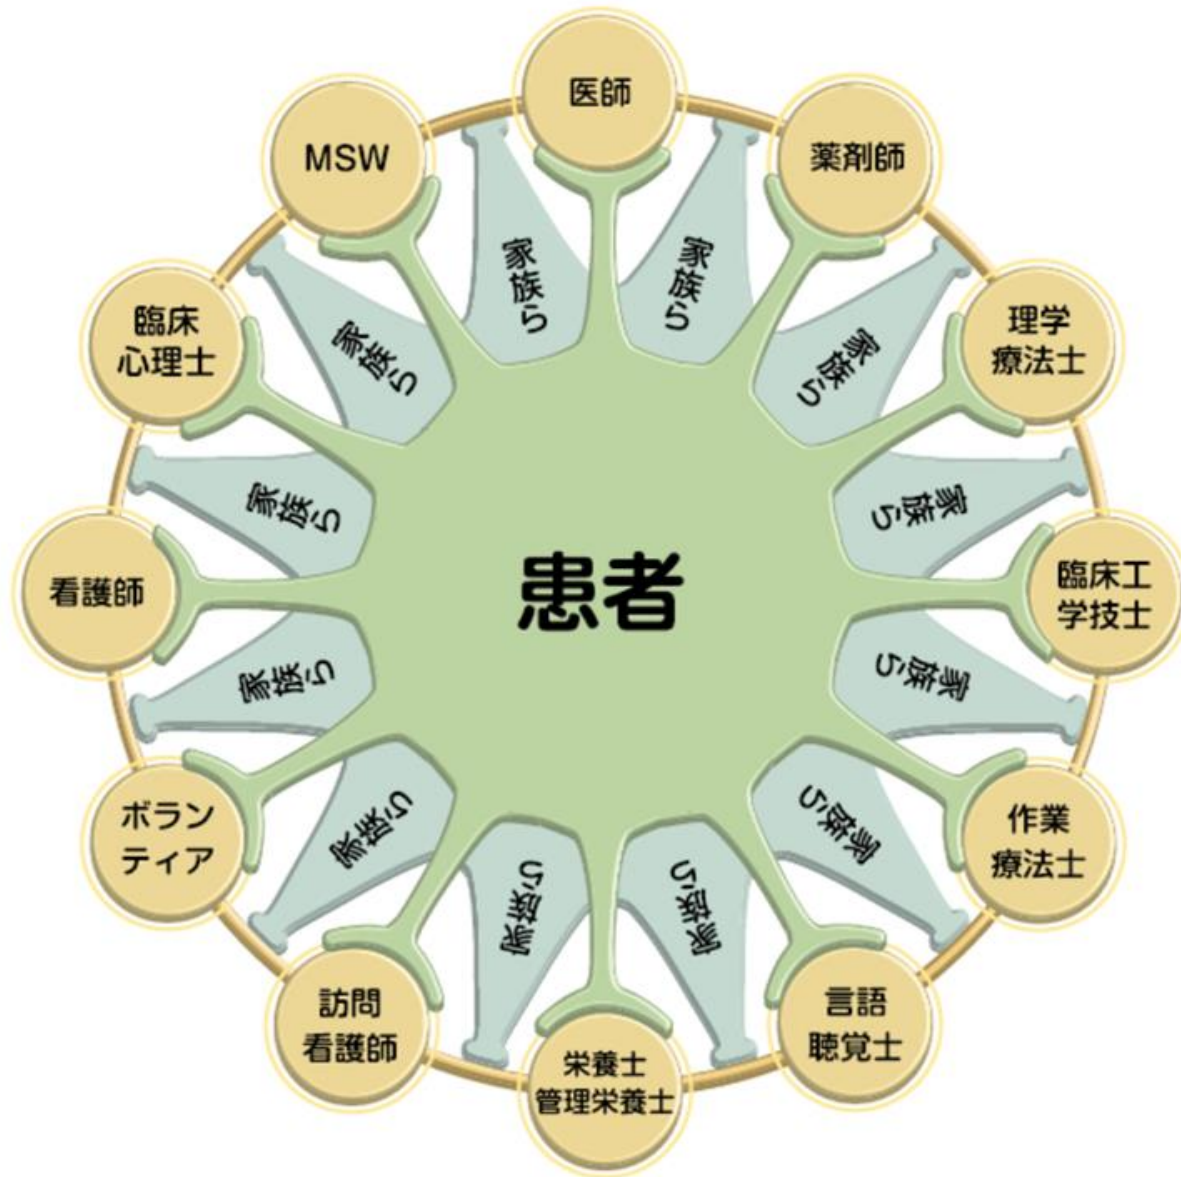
医師

薬剤師

理学
療法士

臨床工
学技士

作業
療法士

言語
聴覚士

栄養士
管理栄養士

訪問
看護師

ボラン
ティア

看護師

臨床
心理士

MSW

家族ら

家族ら

家族ら

家族ら

家族ら

家族ら

家族ら

家族ら

家族ら

家族ら

家族ら

家族ら

患者